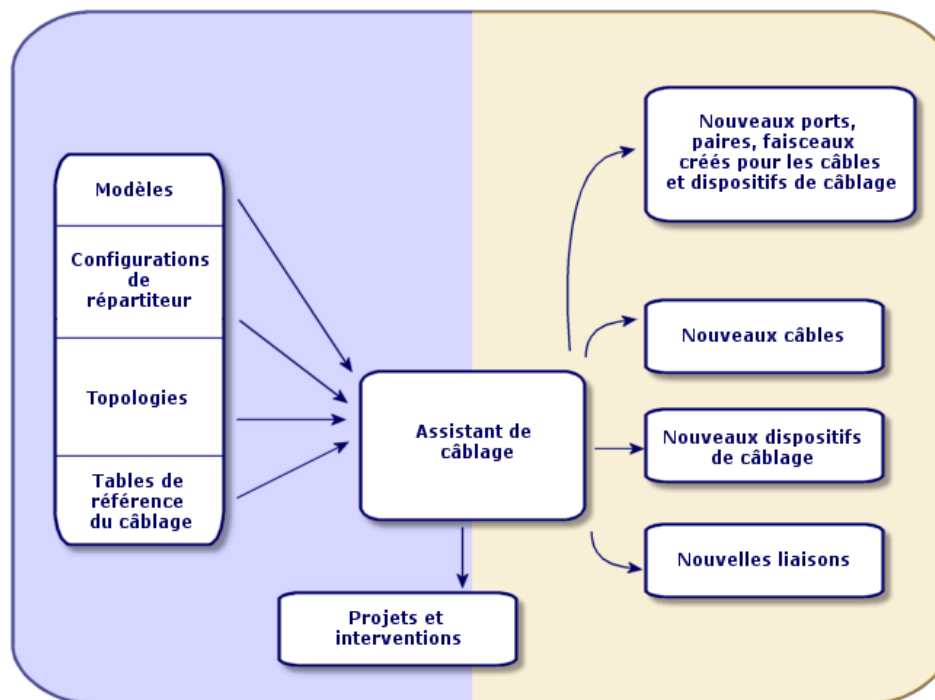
Modèles

Configurations de répartiteur

Topologies

Tables de référence du câblage

Assistant de câblage

Nouveaux ports, paires, faisceaux créés pour les câbles et dispositifs de câblage

Nouveaux câbles

Nouveaux dispositifs de câblage

Nouvelles liaisons

Projets et interventions